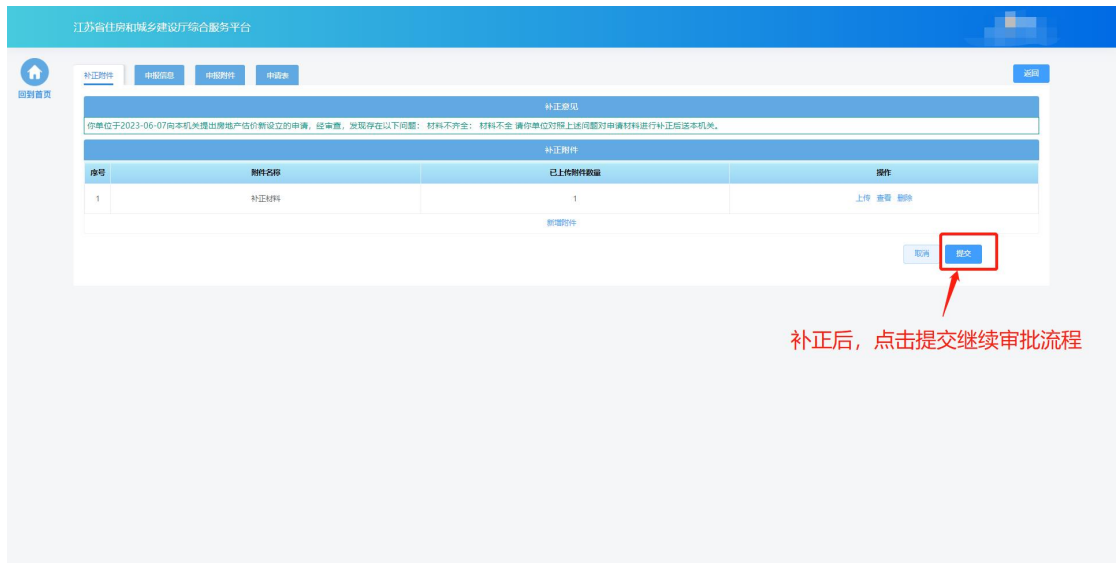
江苏省住房和城乡建设厅综合服务平台

回到首页

补正附件 申报信息 申报附件 申请表

返回

补正意见

你单位于2023-06-07向本机关提出房地产估价新设立的申请，经审查，发现存在以下问题： 材料不齐全： 材料不全 请你单位对照上述问题对申请材料进行补正后送本机关。

补正附件

| 序号 | 附件名称 | 已上传附件数量 | 操作 |
|---|---|---|---|
| 1 | 补正材料 | 1 | 上传 查看 删除 |

新增附件

取消 提交

补正后，点击提交继续审批流程